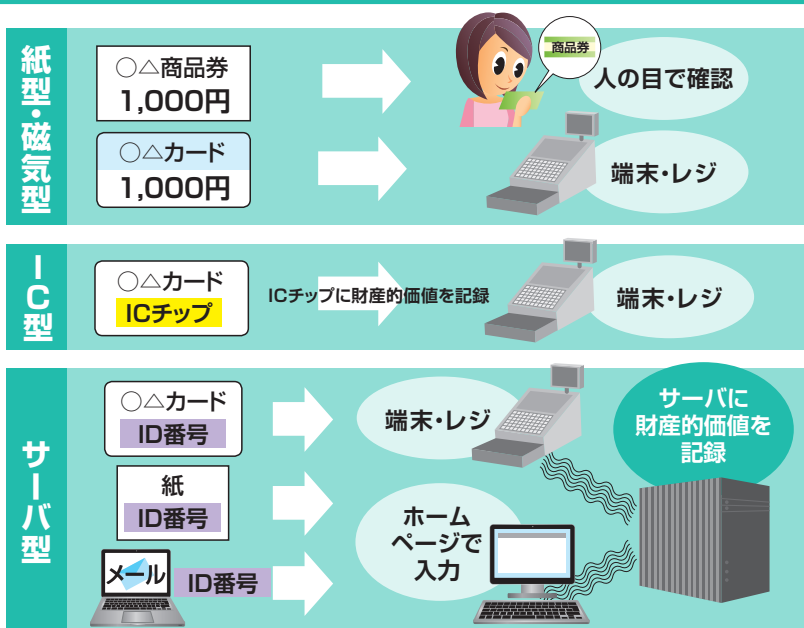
紙型・磁気型

○△商品券
1,000円

商品券

人の目で確認

○△カード
1,000円

端末・レジ

IC型

○△カード
ICチップ

ICチップに財産的価値を記録

端末・レジ

サーバ型

○△カード
ID番号

端末・レジ

サーバに財産的価値を記録

紙
ID番号

ホームページで入力

メール
ID番号